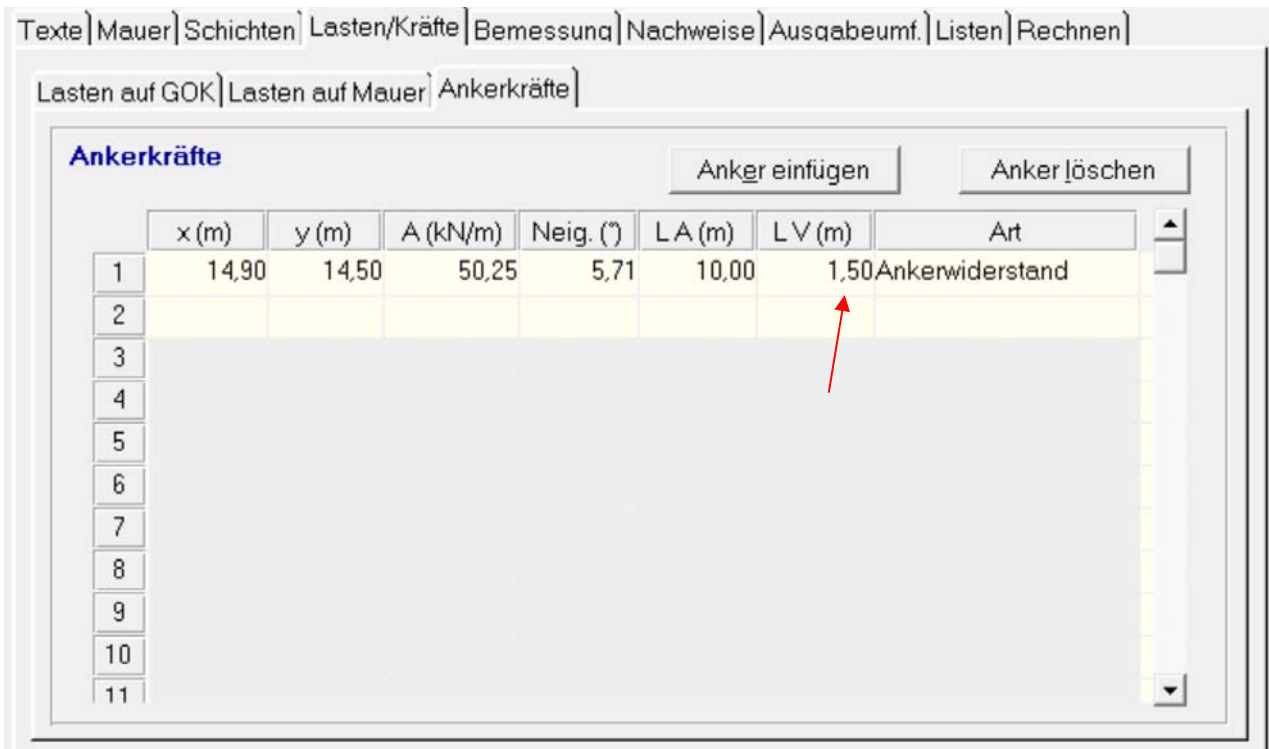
Texte | Mauer | Schichten | Lasten/Kräfte | Bemessung | Nachweise | Ausgabeumf. | Listen | Rechnen

Lasten auf GOK | Lasten auf Mauer | Ankerkräfte

Ankerkräfte

Anker einfügen

Anker löschen

| | x (m) | y (m) | A (kN/m) | Neig. (°) | L A (m) | L V (m) | Art |
|---|---|---|---|---|---|---|---|
| 1 | 14,90 | 14,50 | 50,25 | 5,71 | 10,00 | 1,50 | Ankerwiderstand |
| 2 | | | | | | | |
| 3 | | | | | | | |
| 4 | | | | | | | |
| 5 | | | | | | | |
| 6 | | | | | | | |
| 7 | | | | | | | |
| 8 | | | | | | | |
| 9 | | | | | | | |
| 10 | | | | | | | |
| 11 | | | | | | | |